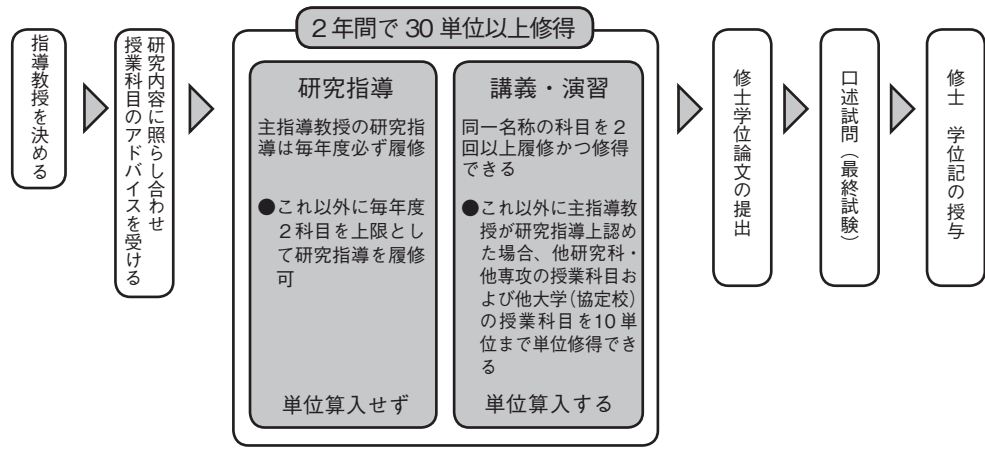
指導教授を決める

研究内容に照らし合わせ授業科目のアドバイスを受ける

2年間で30単位以上修得

研究指導

主指導教授の研究指導は毎年度必ず履修

●これ以外に毎年度2科目を上限として研究指導を履修可

単位算入せず

講義・演習

同一名称の科目を2回以上履修かつ修得できる

●これ以外に主指導教授が研究指導上認めた場合、他研究科・他専攻の授業科目および他大学(協定校)の授業科目を10単位まで単位修得できる

単位算入する

修士学位論文の提出

口述試問（最終試験）

修士 学位記の授与